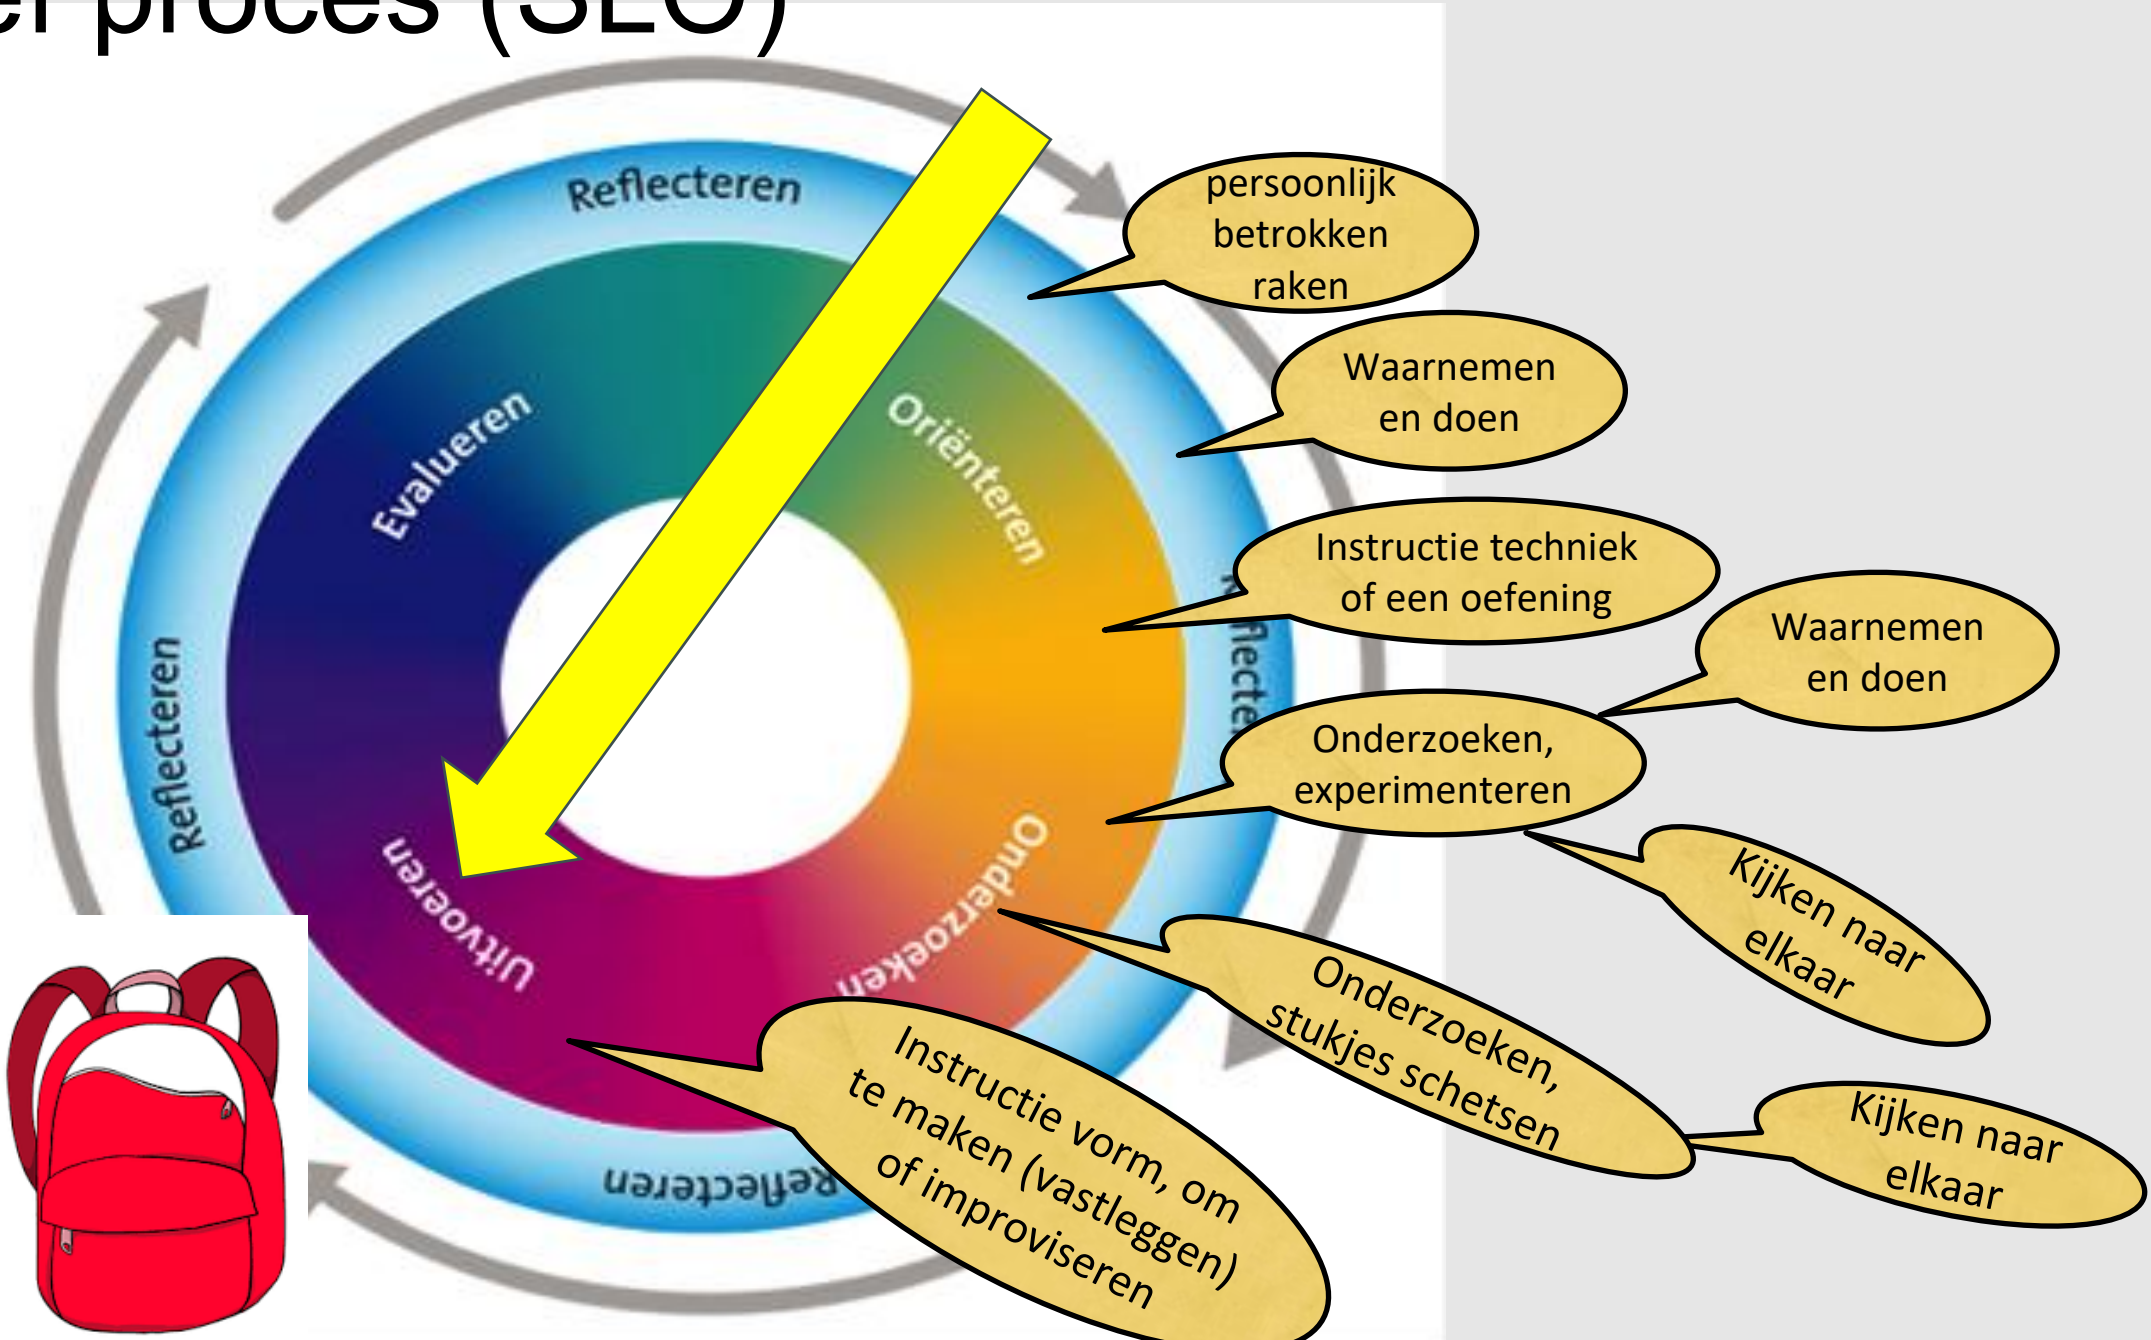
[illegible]l proces (SLO)

Reflecteren

Evalueren

Oriënteren

Reflecteren

Uitvoeren

Onderzoeken

Reflecteren

Reflecteren

persoonlijk betrokken raken

Waarnemen en doen

Instructie techniek of een oefening

Waarnemen en doen

Onderzoeken, experimenteren

Kijken naar elkaar

Onderzoeken, stukjes schetsen

Kijken naar elkaar

Instructie vorm, om te maken (vastleggen) of improviseren